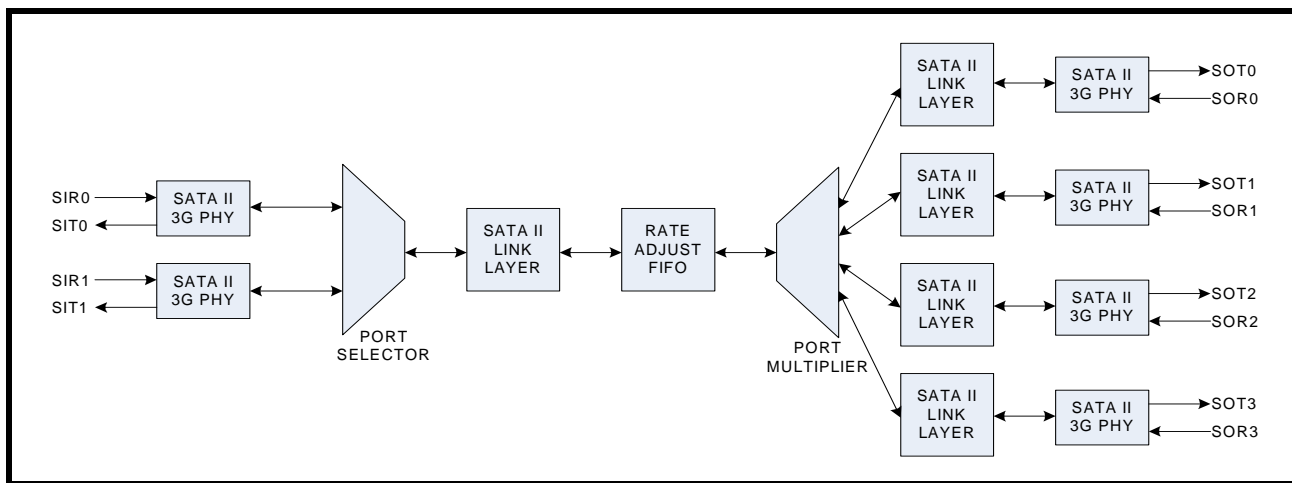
SIR0
SIT0
SATA II 3G PHY

SIR1
SIT1
SATA II 3G PHY

PORT SELECTOR

SATA II LINK LAYER

RATE ADJUST FIFO

PORT MULTIPLIER

SATA II LINK LAYER
SATA II 3G PHY
SOT0
SOR0

SATA II LINK LAYER
SATA II 3G PHY
SOT1
SOR1

SATA II LINK LAYER
SATA II 3G PHY
SOT2
SOR2

SATA II LINK LAYER
SATA II 3G PHY
SOT3
SOR3